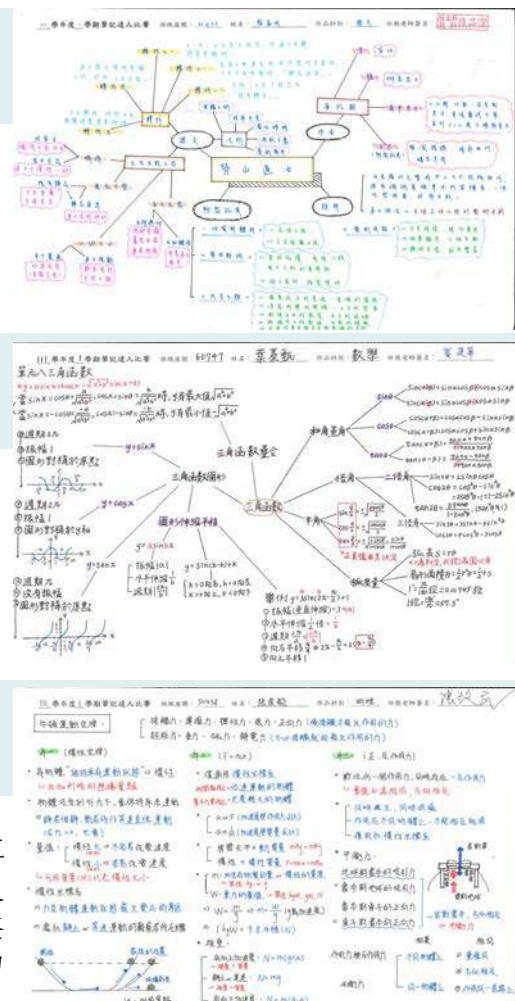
學年度 學期筆記達人比賽 班級座號: 姓名: 作品科別: 國文 指導老師簽章:

資治通鑑

111 學年度 1 學期筆記達人比賽 班級座號: 60747 姓名: 葉嘉勳 作品科別: 數學 指導老師簽章:

單元八 三角函數

三角函數彙整

三角函數圖形

$y=\sin x$

$y=\cos x$

$y=\tan x$

圖形伸縮平移

$y=a\sin bx$

$y=\sin(bx+k)$

和角差角

二倍角

三倍角

半角

正弦定理

餘弦定理

疊合

①週期 $2\pi$

②振幅 1

③圖形對稱於原點

①週期 $2\pi$

②振幅 1

③圖形對稱於y軸

①週期 $\pi$

②沒有振幅

③圖形對稱於原點

111 學年度 學期筆記達人比賽 班級座號: 姓名: 張家綺 作品科別: 物理 指導老師簽章:

牛頓運動定律

(慣性定律)

$(F=ma)$

(作用力與反作用力)

作用力與反作用力

作用力

反作用力